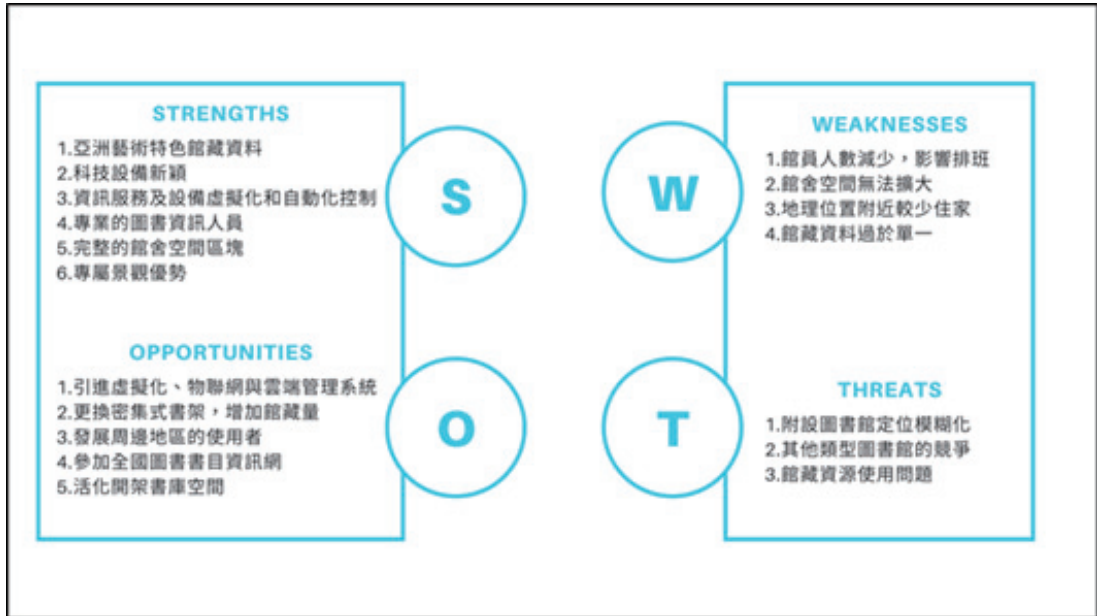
STRENGTHS
1.亞洲藝術特色館藏資料
2.科技設備新穎
3.資訊服務及設備虛擬化和自動化控制
4.專業的圖書資訊人員
5.完整的館舍空間區塊
6.專屬景觀優勢

S

W

WEAKNESSES
1.館員人數減少，影響排班
2.館舍空間無法擴大
3.地理位置附近較少住家
4.館藏資料過於單一

OPPORTUNITIES
1.引進虛擬化、物聯網與雲端管理系統
2.更換密集式書架，增加館藏量
3.發展周邊地區的使用者
4.參加全國圖書書目資訊網
5.活化開架書庫空間

O

T

THREATS
1.附設圖書館定位模糊化
2.其他類型圖書館的競爭
3.館藏資源使用問題